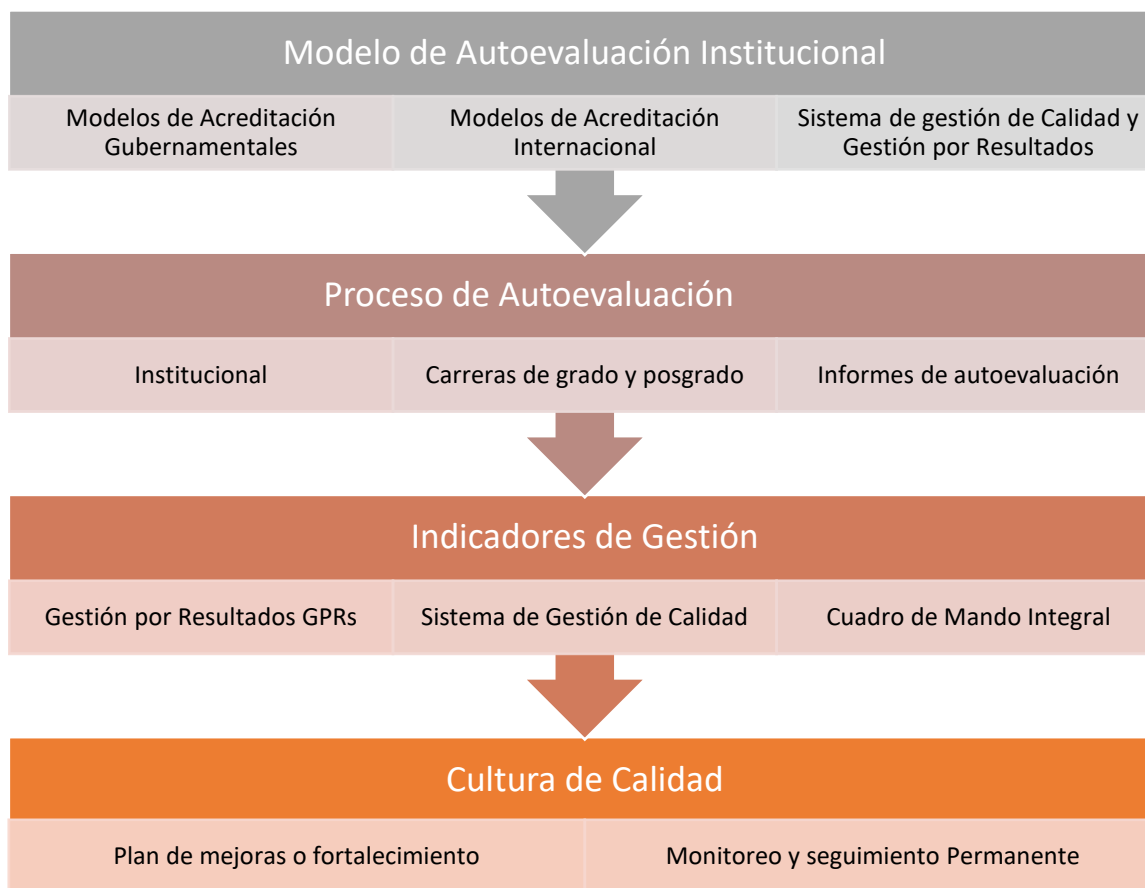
Modelo de Autoevaluación Institucional

Modelos de Acreditación Gubernamentales

Modelos de Acreditación Internacional

Sistema de gestión de Calidad y Gestión por Resultados

Proceso de Autoevaluación

Institucional

Carreras de grado y posgrado

Informes de autoevaluación

Indicadores de Gestión

Gestión por Resultados GPRs

Sistema de Gestión de Calidad

Cuadro de Mando Integral

Cultura de Calidad

Plan de mejoras o fortalecimiento

Monitoreo y seguimiento Permanente